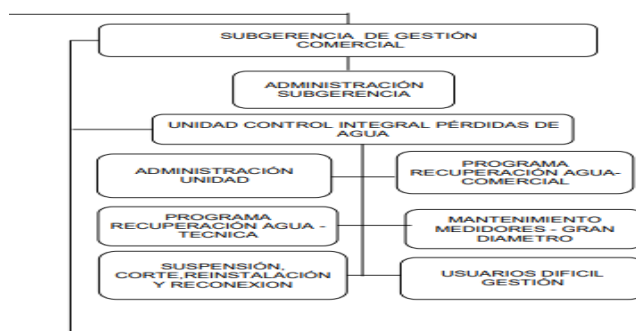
SUBGERENCIA DE GESTIÓN COMERCIAL

ADMINISTRACIÓN SUBGERENCIA

UNIDAD CONTROL INTEGRAL PÉRDIDAS DE AGUA

ADMINISTRACIÓN UNIDAD

PROGRAMA RECUPERACIÓN AGUA-COMERCIAL

PROGRAMA RECUPERACIÓN AGUA - TECNICA

MANTENIMIENTO MEDIDORES - GRAN DIAMETRO

SUSPENSIÓN, CORTE,REINSTALACIÓN Y RECONEXION

USUARIOS DIFICIL GESTIÓN